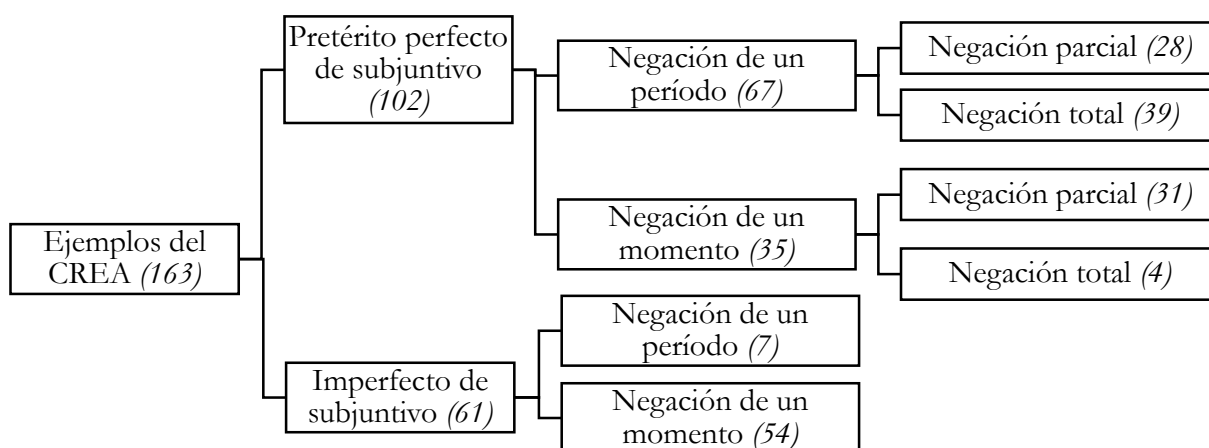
Ejemplos del CREA (163)

Pretérito perfecto de subjuntivo (102)

Negación de un período (67)

Negación parcial (28)

Negación total (39)

Negación de un momento (35)

Negación parcial (31)

Negación total (4)

Imperfecto de subjuntivo (61)

Negación de un período (7)

Negación de un momento (54)